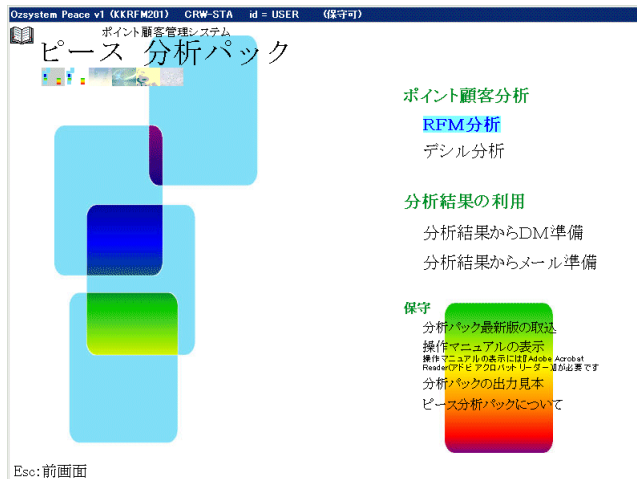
Ozsystem Peace v1 (KKRFM201)　CRW-STA　id = USER　(保守可)

ポイント顧客管理システム
ピース　分析パック

ポイント顧客分析
RFM分析
デシル分析

分析結果の利用
分析結果からDM準備
分析結果からメール準備

保守
分析パック最新版の取込
操作マニュアルの表示
操作マニュアルの表示には『Adobe Acrobat Reader(アドビ アクロバットリーダー)』が必要です
分析パックの出力見本
ピース分析パックについて

Esc:前画面